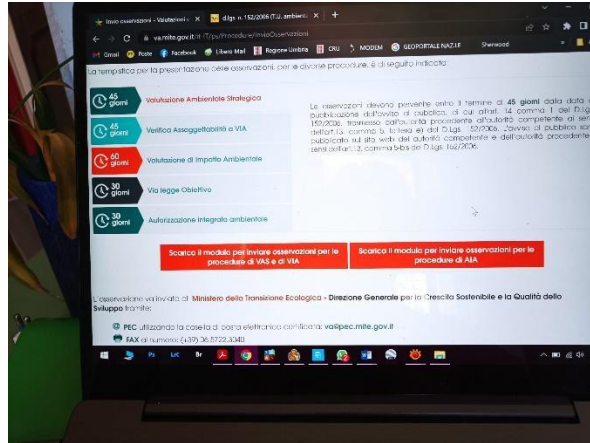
Invio osservazioni - Valutazioni × | d.lgs. n. 152/2006 (T.U. ambiente) × | +

va.mite.gov.it/it-IT/ps/Procedure/InvioOsservazioni

Gmail | Poste | Facebook | Libero Mail | Regione Umbria | CRU | MODEM | GEOPORTALE NAZ.LE | Sherwood

La tempistica per la presentazione delle osservazioni, per le diverse procedure, è di seguito indicata:

45 giorni Valutazione Ambientale Strategica

45 giorni Verifica Assoggettabilità a VIA

60 giorni Valutazione di Impatto Ambientale

30 giorni Via legge Obiettivo

30 giorni Autorizzazione integrata ambientale

Le osservazioni devono pervenire entro il termine di 45 giorni dalla data di pubblicazione dell'avviso al pubblico, di cui all'art. 14 comma 1 del D.lgs. 152/2006, trasmesso dall'autorità procedente all'autorità competente ai sensi dell'art.13, comma 5, lettera e) del D.lgs. 152/2006. L'avviso al pubblico sarà pubblicato sul sito web dell'autorità competente e dell'autorità procedente ai sensi dell'art.13, comma 5-bis del D.lgs. 152/2006.

Scarica il modulo per inviare osservazioni per le procedure di VAS e di VIA

Scarica il modulo per inviare osservazioni per le procedure di AIA

L'osservazione va inviata al Ministero della Transizione Ecologica - Direzione Generale per la Crescita Sostenibile e la Qualità dello Sviluppo tramite:

PEC utilizzando la casella di posta elettronica certificata: va@pec.mite.gov.it

FAX al numero: (+39) 06.5722.3040